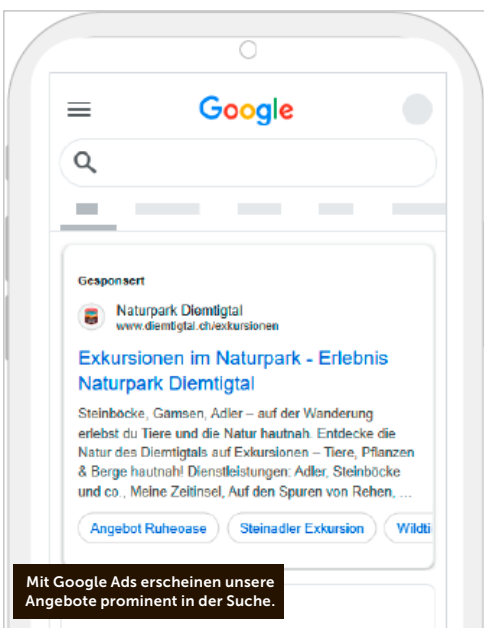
Google

Gesponsert

Naturpark Diemtigtal
www.diemtigtal.ch/exkursionen

Exkursionen im Naturpark - Erlebnis Naturpark Diemtigtal

Steinböcke, Gamsen, Adler – auf der Wanderung erlebst du Tiere und die Natur hautnah. Entdecke die Natur des Diemtigtals auf Exkursionen – Tiere, Pflanzen & Berge hautnah! Dienstleistungen: Adler, Steinböcke und co., Meine Zeitinsel, Auf den Spuren von Rehen, ...

Angebot Ruheoase | Steinadler Exkursion | Wildti

Mit Google Ads erscheinen unsere Angebote prominent in der Suche.